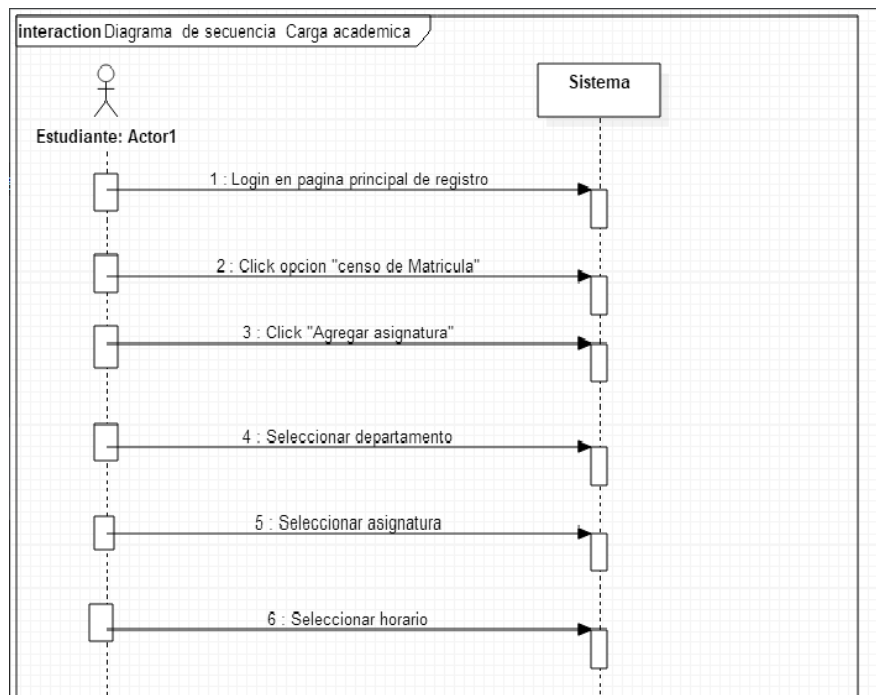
interaction Diagrama de secuencia Carga academica

Estudiante: Actor1

Sistema

1 : Login en pagina principal de registro

2 : Click opcion "censo de Matricula"

3 : Click "Agregar asignatura"

4 : Seleccionar departamento

5 : Seleccionar asignatura

6 : Seleccionar horario